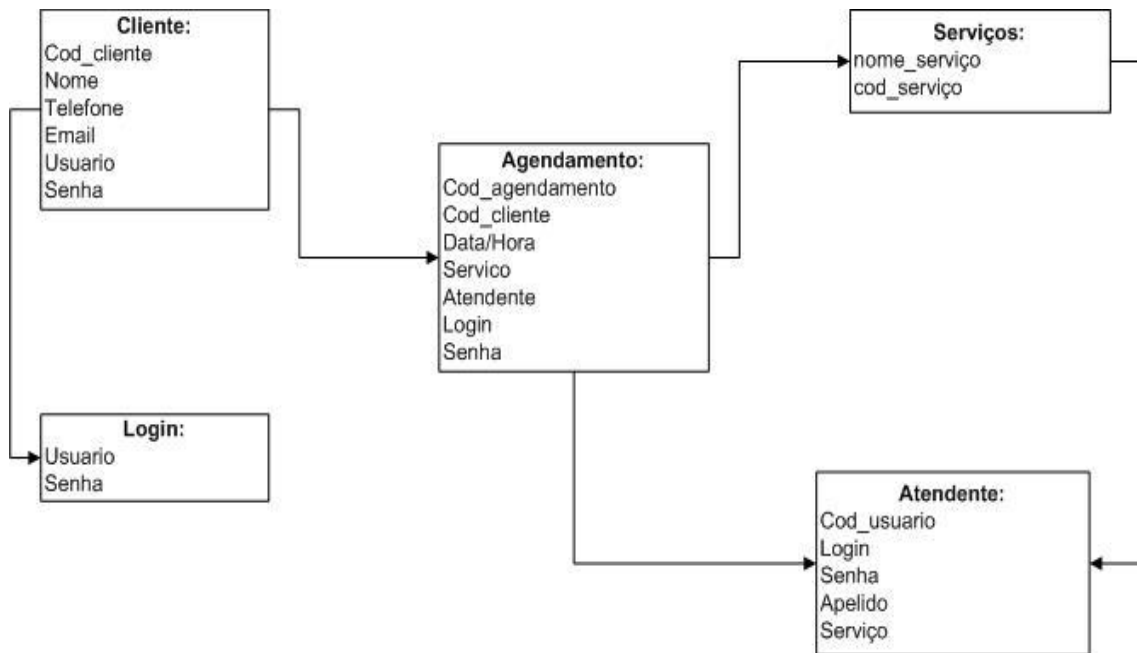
Cliente:
Cod_cliente
Nome
Telefone
Email
Usuario
Senha

Serviços:
nome_serviço
cod_serviço

Agendamento:
Cod_agendamento
Cod_cliente
Data/Hora
Servico
Atendente
Login
Senha

Login:
Usuario
Senha

Atendente:
Cod_usuario
Login
Senha
Apelido
Serviço